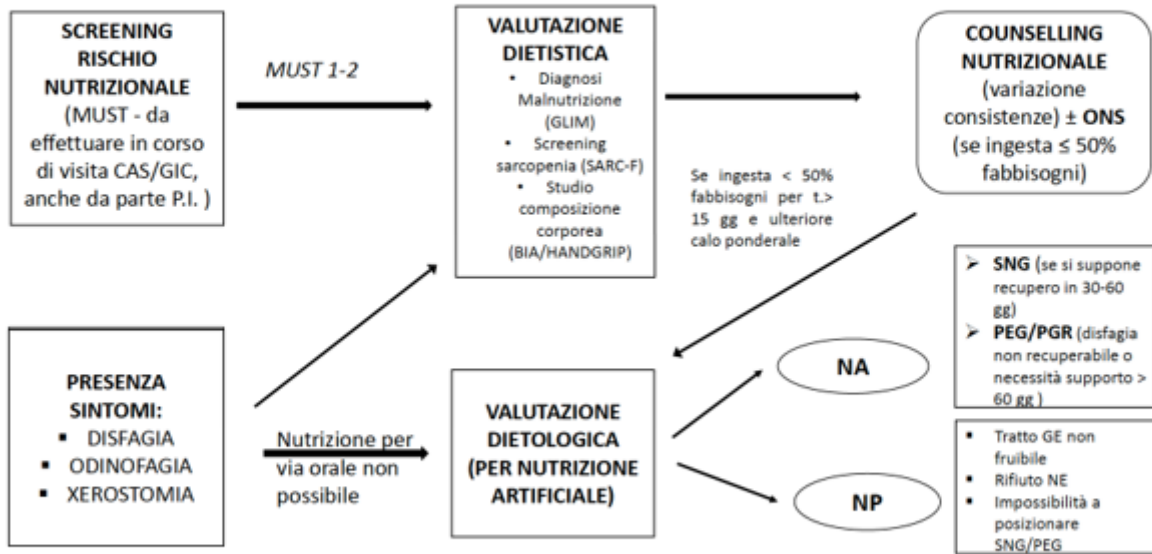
SCREENING RISCHIO NUTRIZIONALE (MUST - da effettuare in corso di visita CAS/GIC, anche da parte P.I. )

MUST 1-2

VALUTAZIONE DIETISTICA
- Diagnosi Malnutrizione (GLIM)
- Screening sarcopenia (SARC-F)
- Studio composizione corporea (BIA/HANDGRIP)

COUNSELLING NUTRIZIONALE (variazione consistenze) ± ONS (se ingesta ≤ 50% fabbisogni)

Se ingesta < 50% fabbisogni per t.> 15 gg e ulteriore calo ponderale

- SNG (se si suppone recupero in 30-60 gg)
- PEG/PGR (disfagia non recuperabile o necessità supporto > 60 gg )

PRESENZA SINTOMI:
- DISFAGIA
- ODINOFAGIA
- XEROSTOMIA

Nutrizione per via orale non possibile

VALUTAZIONE DIETOLOGICA (PER NUTRIZIONE ARTIFICIALE)

NA

NP

- Tratto GE non fruibile
- Rifiuto NE
- Impossibilità a posizionare SNG/PEG